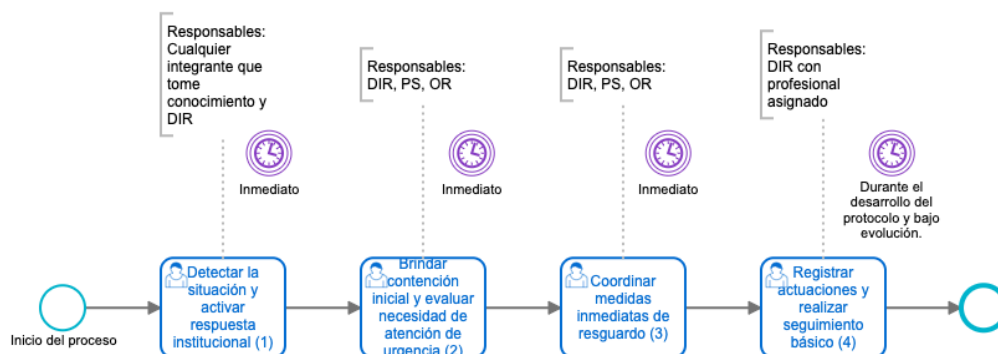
Responsables: Cualquier integrante que tome conocimiento y DIR

Inmediato

Responsables: DIR, PS, OR

Inmediato

Responsables: DIR, PS, OR

Inmediato

Responsables: DIR con profesional asignado

Durante el desarrollo del protocolo y bajo evolución.

Inicio del proceso

Detectar la situación y activar respuesta institucional (1)

Brindar contención inicial y evaluar necesidad de atención de urgencia (2)

Coordinar medidas inmediatas de resguardo (3)

Registrar actuaciones y realizar seguimiento básico (4)